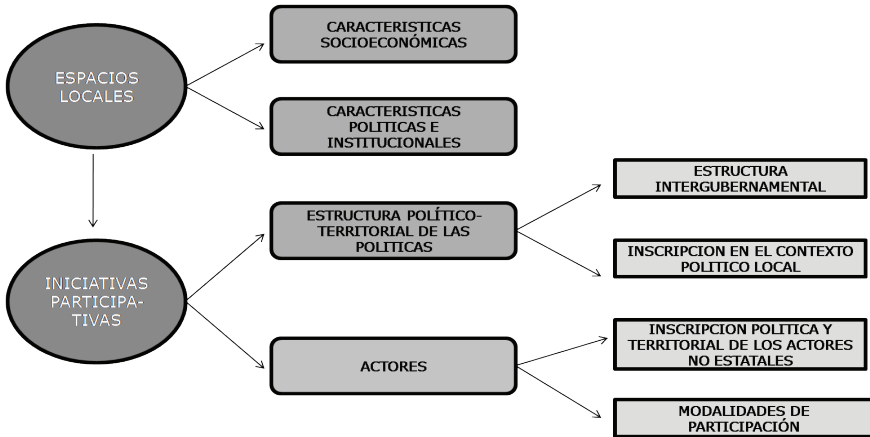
ESPACIOS LOCALES

CARACTERISTICAS SOCIOECONÓMICAS

CARACTERISTICAS POLITICAS E INSTITUCIONALES

INICIATIVAS PARTICIPATIVAS

ESTRUCTURA POLÍTICO-TERRITORIAL DE LAS POLITICAS

ESTRUCTURA INTERGUBERNAMENTAL

INSCRIPCION EN EL CONTEXTO POLITICO LOCAL

ACTORES

INSCRIPCION POLITICA Y TERRITORIAL DE LOS ACTORES NO ESTATALES

MODALIDADES DE PARTICIPACIÓN